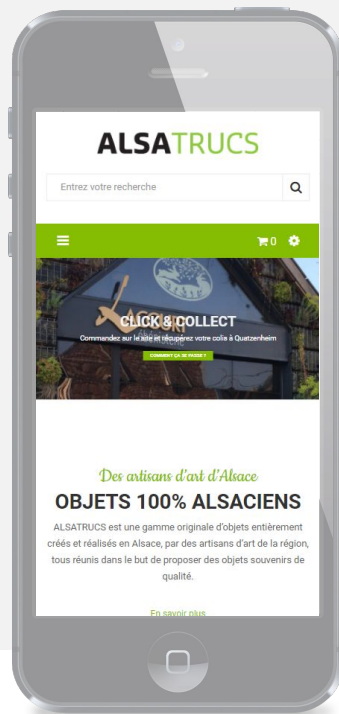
ALSATRUCS

Entrez votre recherche

0

CLICK & COLLECT

Commandez sur le site et récupérez votre colis à Quatzenheim

COMMENT ÇA SE PASSE ?

Des artisans d'art d'Alsace

OBJETS 100% ALSACIENS

ALSATRUCS est une gamme originale d'objets entièrement créés et réalisés en Alsace, par des artisans d'art de la région, tous réunis dans le but de proposer des objets souvenirs de qualité.

En savoir plus